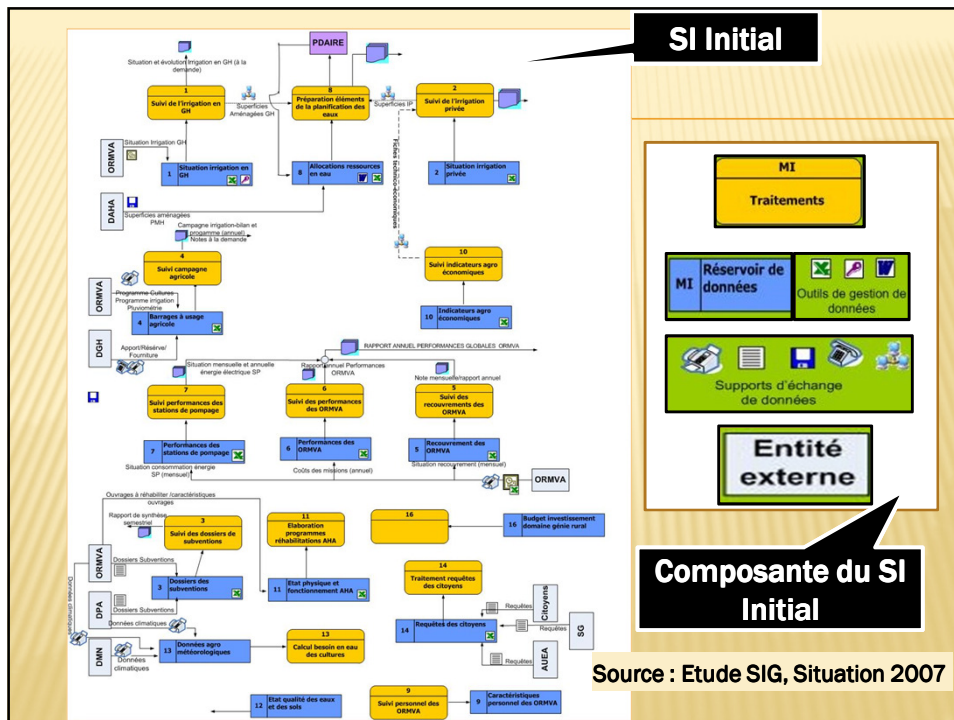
SI Initial

PDAIRE

Situation et évolution irrigation en GH (à la demande)

1
Suivi de l'irrigation en GH

Superficies Aménagées GH

8
Préparation éléments de la planification des eaux

Superficies IP

2
Suivi de l'irrigation privée

ORMVA

Situation Irrigation GH

1 Situation irrigation en GH

8 Allocations ressources en eau

2 Situation irrigation privée

Fiches techno-économiques

DAHA

Superficies aménagées PMH

Campagne irrigation-bilan et programme (annuel)
Notes à la demande

10
Suivi indicateurs agro économiques

4
Suivi campagne agricole

ORMVA

Programme Cultures
Programme irrigation
Pluviométrie

4 Barrages à usage agricole

10 Indicateurs agro économiques

DGH

Apport/Réserve/Fourniture

RAPPORT ANNUEL PERFORMANCES GLOBALES ORMVA

Situation mensuelle et annuelle énergie électrique SP

Rapport annuel Performances ORMVA

Note mensuelle/rapport annuel

7
Suivi performances des stations de pompage

6
Suivi des performances des ORMVA

5
Suivi des recouvrements des ORMVA

7 Performances des stations de pompage

6 Performances des ORMVA

5 Recouvrement des ORMVA

Situation consommation énergie SP (mensuel)

Coûts des missions (annuel)

Situation recouvrement (mensuel)

ORMVA

Ouvrages à réhabiliter /caractéristiques ouvrages

Rapport de synthèse semestriel

3
Suivi des dossiers de subventions

11
Elaboration programmes réhabilitations AHA

16

16 Budget investissement domaine génie rural

ORMVA

Dossiers Subventions

3 Dossiers des subventions

11 Etat physique et fonctionnement AHA

14
Traitement requêtes des citoyens

DPA

Dossiers Subventions

Données climatiques

Requêtes

Citoyens

SG

14 Requêtes des citoyens

Requêtes

AUEA

Données climatiques

13 Données agro météorologiques

13
Calcul besoin en eau des cultures

DMN

Données climatiques

12 Etat qualité des eaux et des sols

9
Suivi personnel des ORMVA

9 Caractéristiques personnel des ORMVA

MI
Traitements

MI Réservoir de données

Outils de gestion de données

Supports d'échange de données

Entité externe

Composante du SI Initial

Source : Etude SIG, Situation 2007